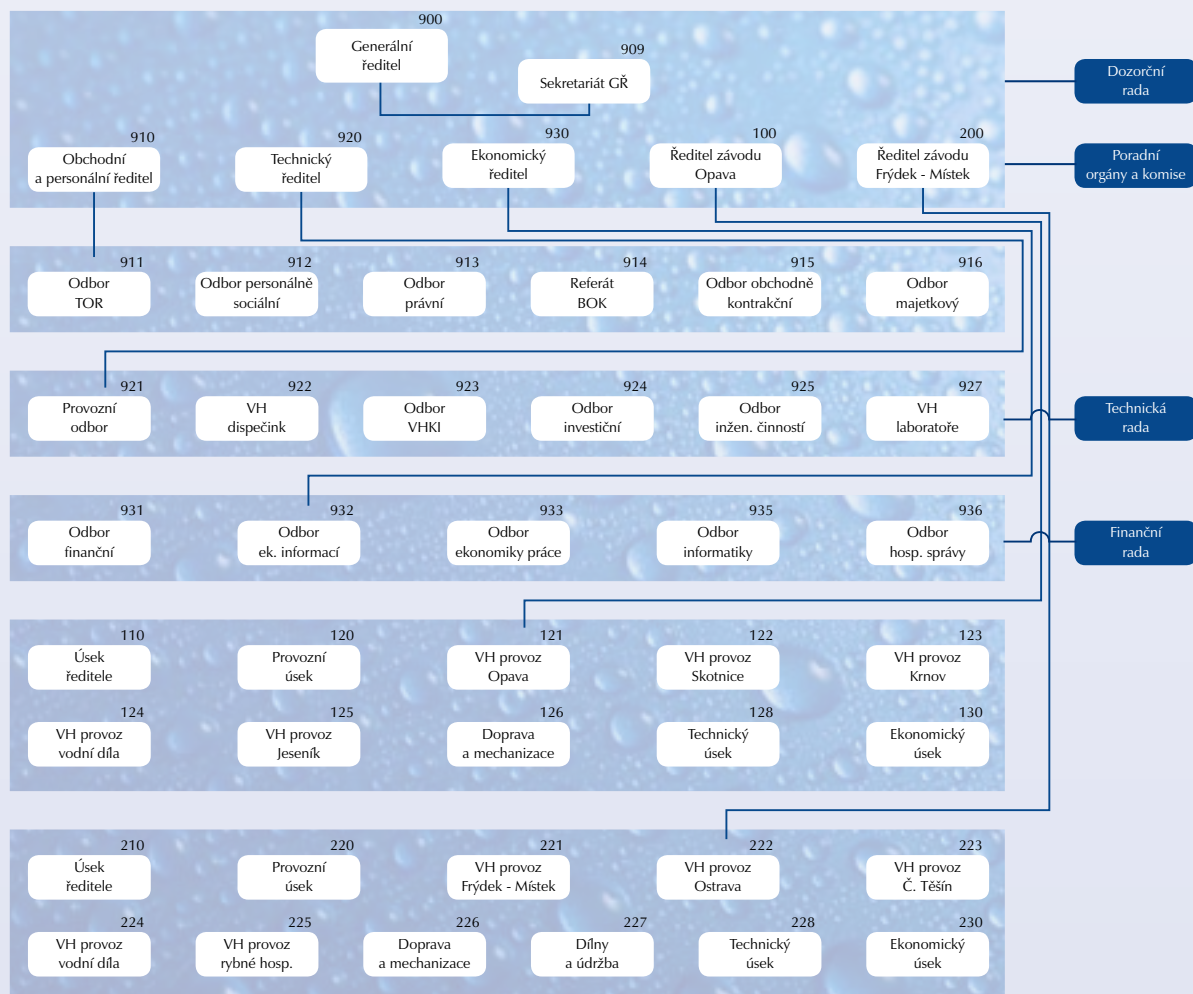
900
Generální ředitel

909
Sekretariát GŘ

Dozorčí rada

910
Obchodní a personální ředitel

920
Technický ředitel

930
Ekonomický ředitel

100
Ředitel závodu Opava

200
Ředitel závodu Frýdek - Místek

Poradní orgány a komise

911
Odbor TOR

912
Odbor personálně sociální

913
Odbor právní

914
Referát BOK

915
Odbor obchodně kontrakční

916
Odbor majetkový

921
Provozní odbor

922
VH dispečink

923
Odbor VHKI

924
Odbor investiční

925
Odbor inžen. činností

927
VH laboratoře

Technická rada

931
Odbor finanční

932
Odbor ek. informací

933
Odbor ekonomiky práce

935
Odbor informatiky

936
Odbor hosp. správy

Finanční rada

110
Úsek ředitele

120
Provozní úsek

121
VH provoz Opava

122
VH provoz Skotnice

123
VH provoz Krnov

124
VH provoz vodní díla

125
VH provoz Jeseník

126
Doprava a mechanizace

128
Technický úsek

130
Ekonomický úsek

210
Úsek ředitele

220
Provozní úsek

221
VH provoz Frýdek - Místek

222
VH provoz Ostrava

223
VH provoz Č. Těšín

224
VH provoz vodní díla

225
VH provoz rybné hosp.

226
Doprava a mechanizace

227
Dílny a údržba

228
Technický úsek

230
Ekonomický úsek